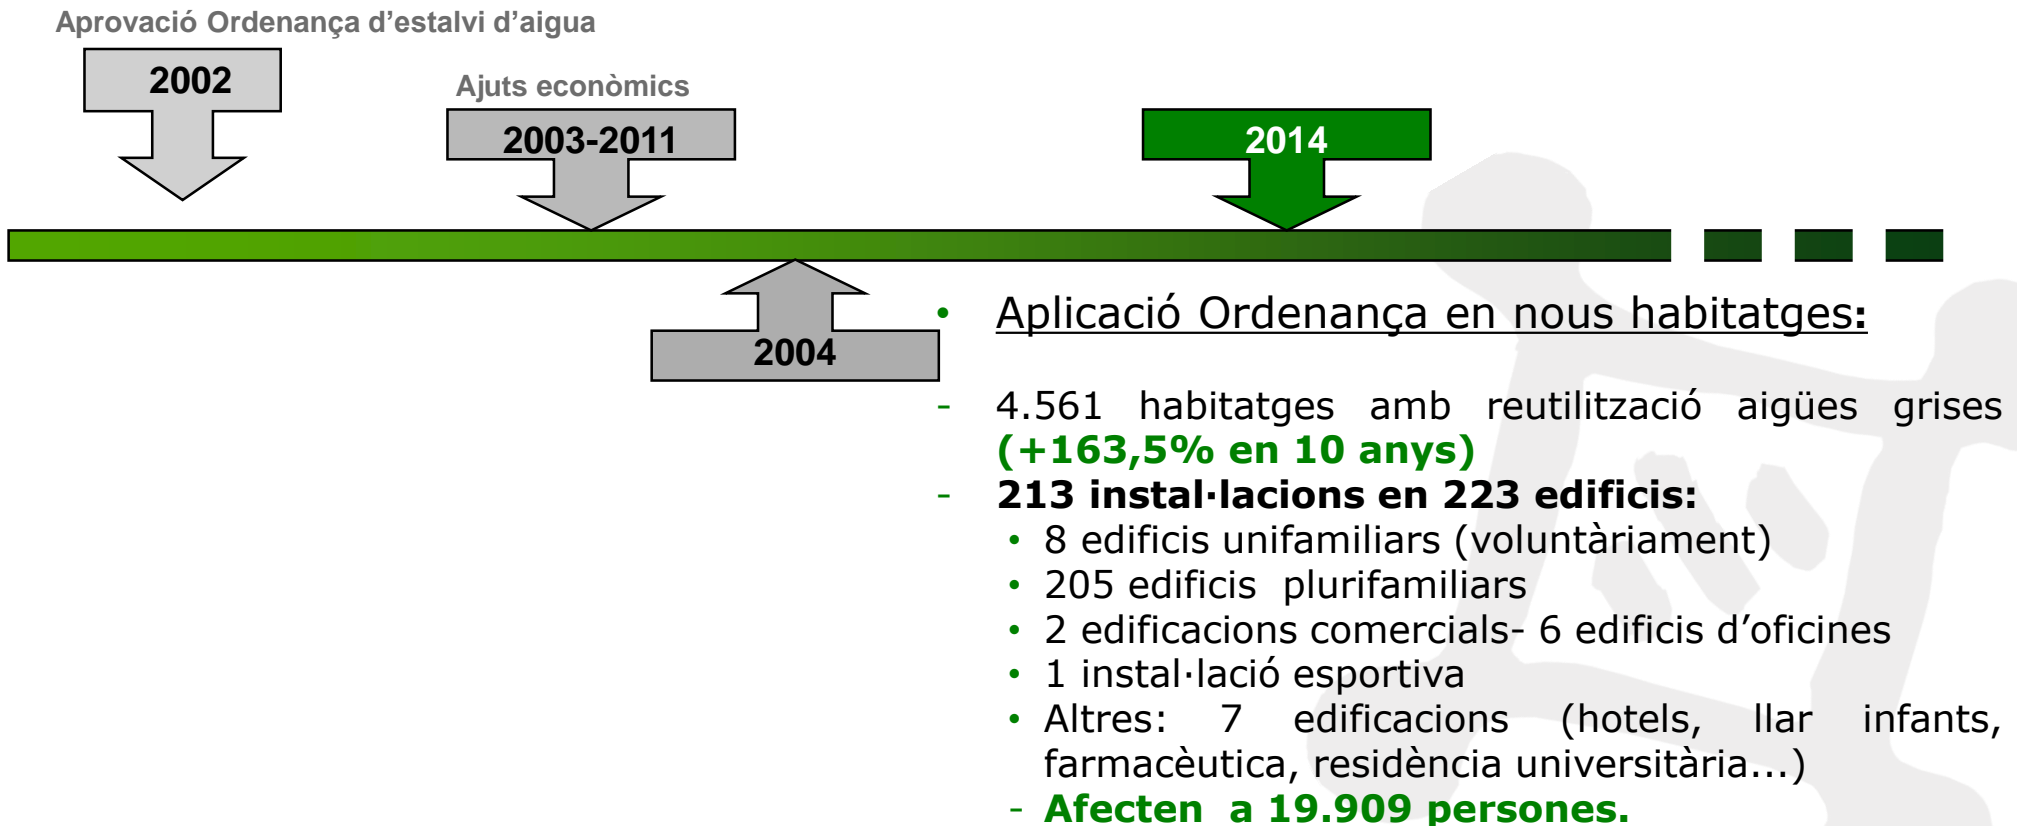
Aprovació Ordenança d'estalvi d'aigua

2002

Ajuts econòmics

2003-2011

2014

2004

• Aplicació Ordenança en nous habitatges:

- 4.561 habitatges amb reutilització aigües grises (+163,5% en 10 anys)
- 213 instal·lacions en 223 edificis:
  • 8 edificis unifamiliars (voluntàriament)
  • 205 edificis plurifamiliars
  • 2 edificacions comercials- 6 edificis d'oficines
  • 1 instal·lació esportiva
  • Altres: 7 edificacions (hotels, llar infants, farmacèutica, residència universitària...)
- Afecten a 19.909 persones.